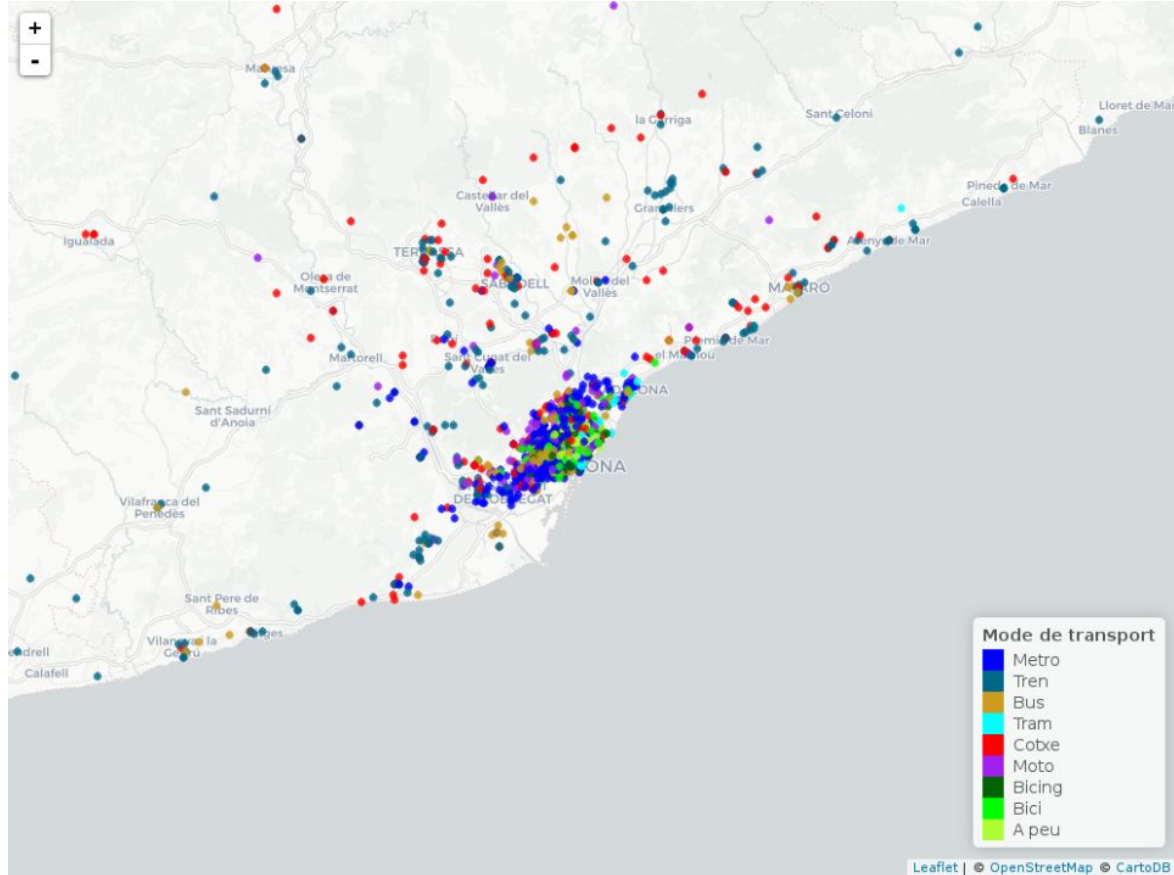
+
-

Manresa
la Garriga
Sant Celoni
Lloret de Mar
Blanes
Castellar del Vallès
Granollers
Pineda de Mar
Calella
Igualada
TERRASSA
Arenys de Mar
Olesa de Montserrat
SABADELL
Mollet del Vallès
MATARÓ
Premià de Mar
Martorell
Sant Cugat del Vallès
el Masnou
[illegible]ONA
Sant Sadurní d'Anoia
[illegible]ONA
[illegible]E LLOBREGAT
Vilafranca del Penedès
Sant Pere de Ribes
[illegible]ges
Vilanova i la Geltrú
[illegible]drell
Calafell

Mode de transport
Metro
Tren
Bus
Tram
Cotxe
Moto
Bicing
Bici
A peu

Leaflet | © OpenStreetMap © CartoDB